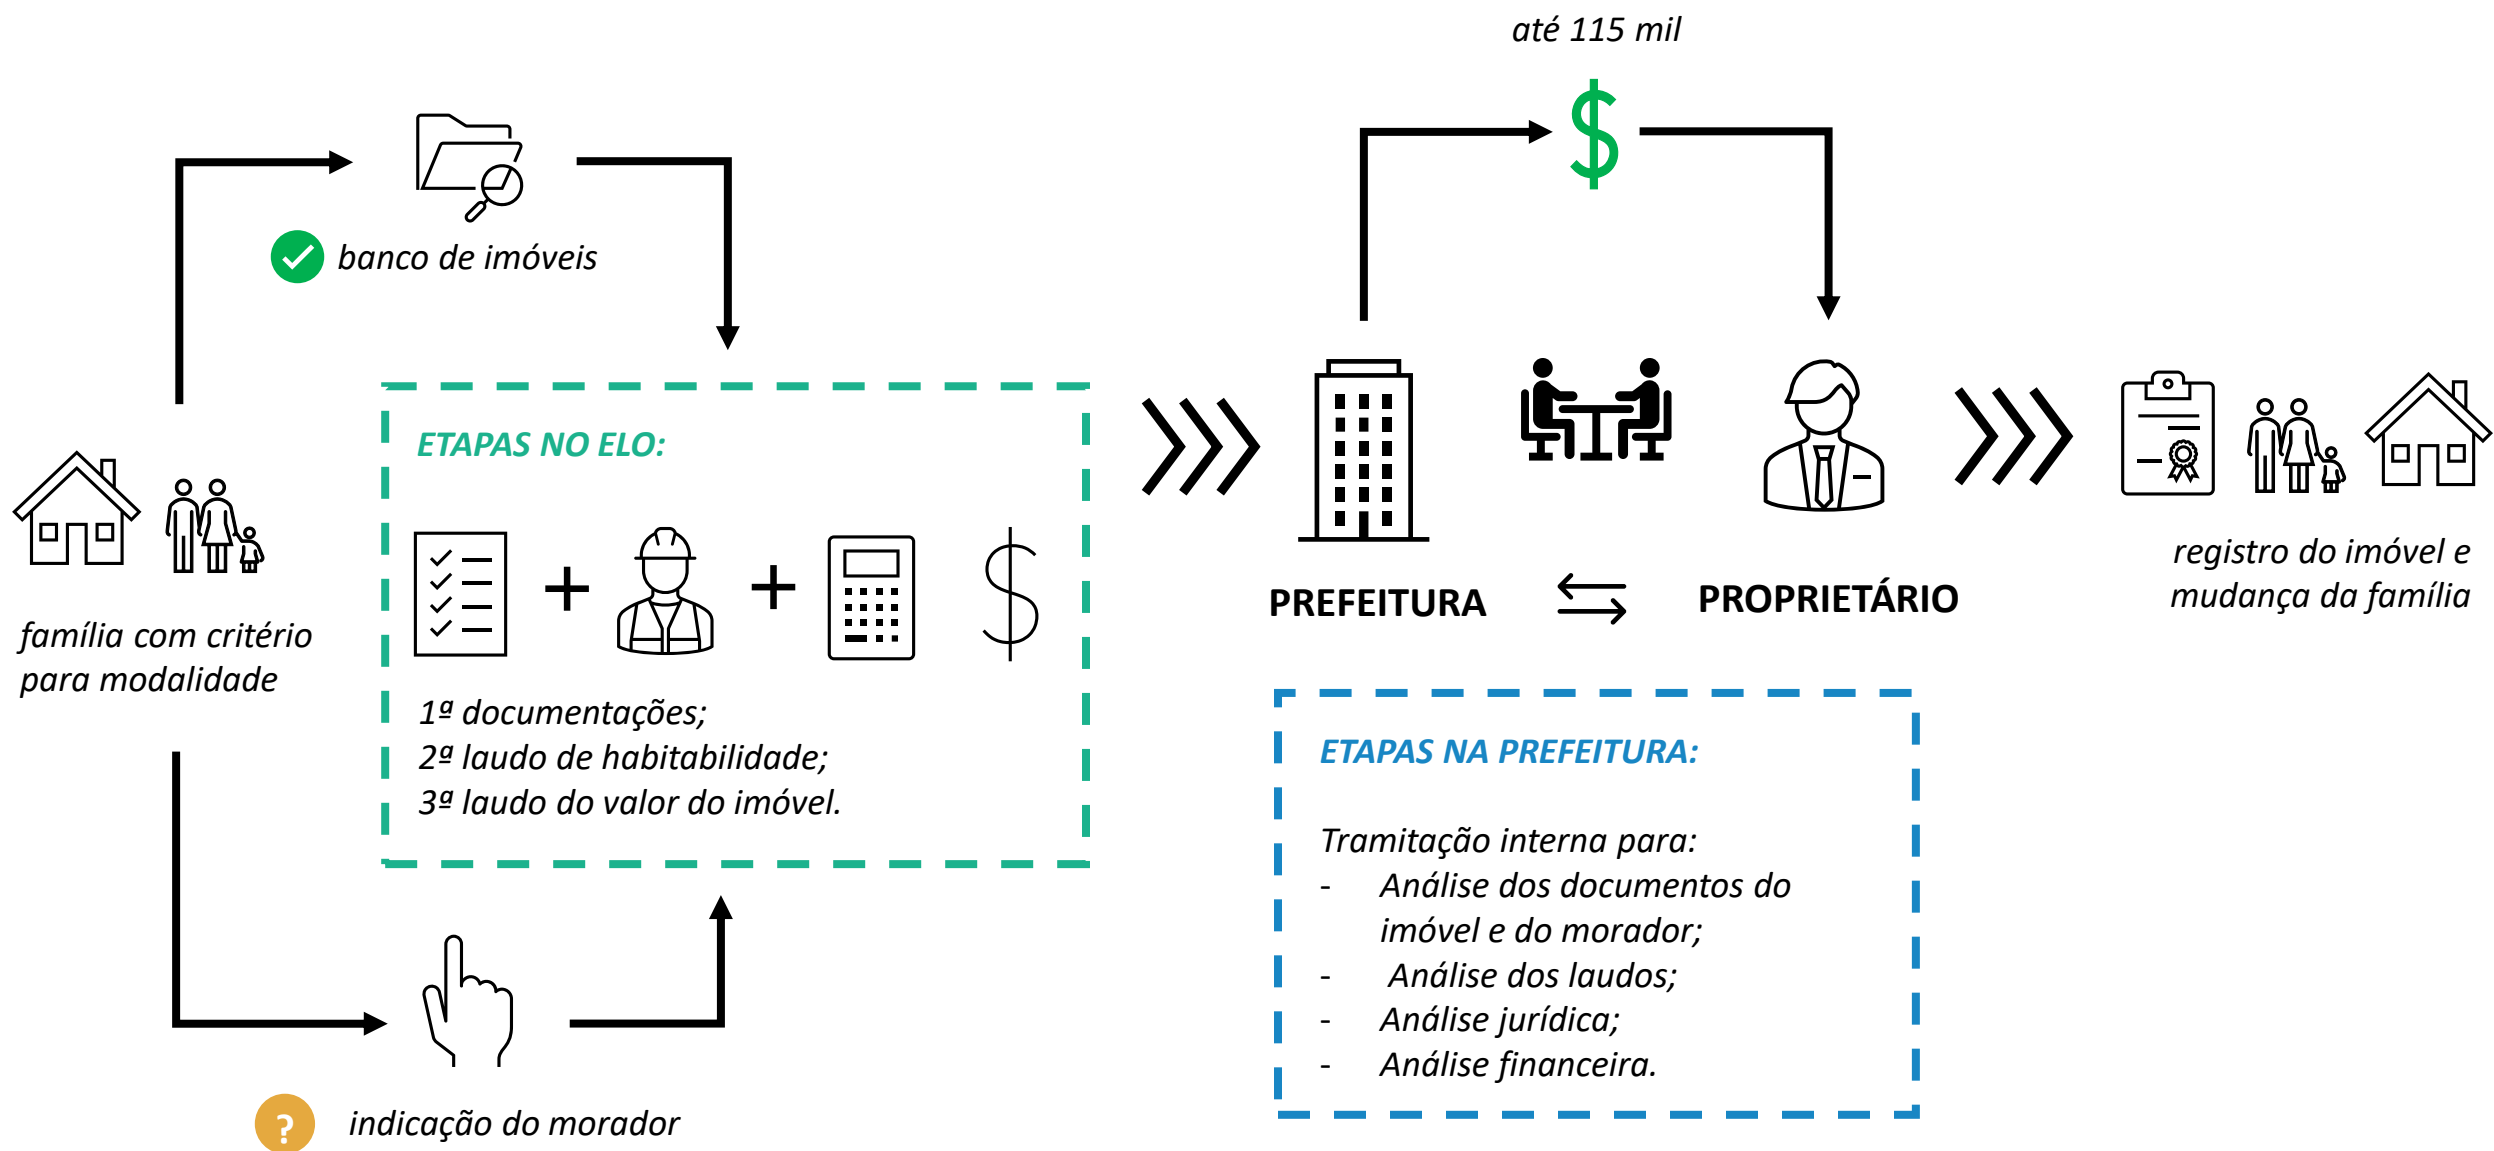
até 115 mil

$

banco de imóveis

família com critério para modalidade

ETAPAS NO ELO:

+ +

$

1ª documentações;
2ª laudo de habitabilidade;
3ª laudo do valor do imóvel.

?

indicação do morador

PREFEITURA

PROPRIETÁRIO

registro do imóvel e mudança da família

ETAPAS NA PREFEITURA:

Tramitação interna para:
- Análise dos documentos do imóvel e do morador;
- Análise dos laudos;
- Análise jurídica;
- Análise financeira.